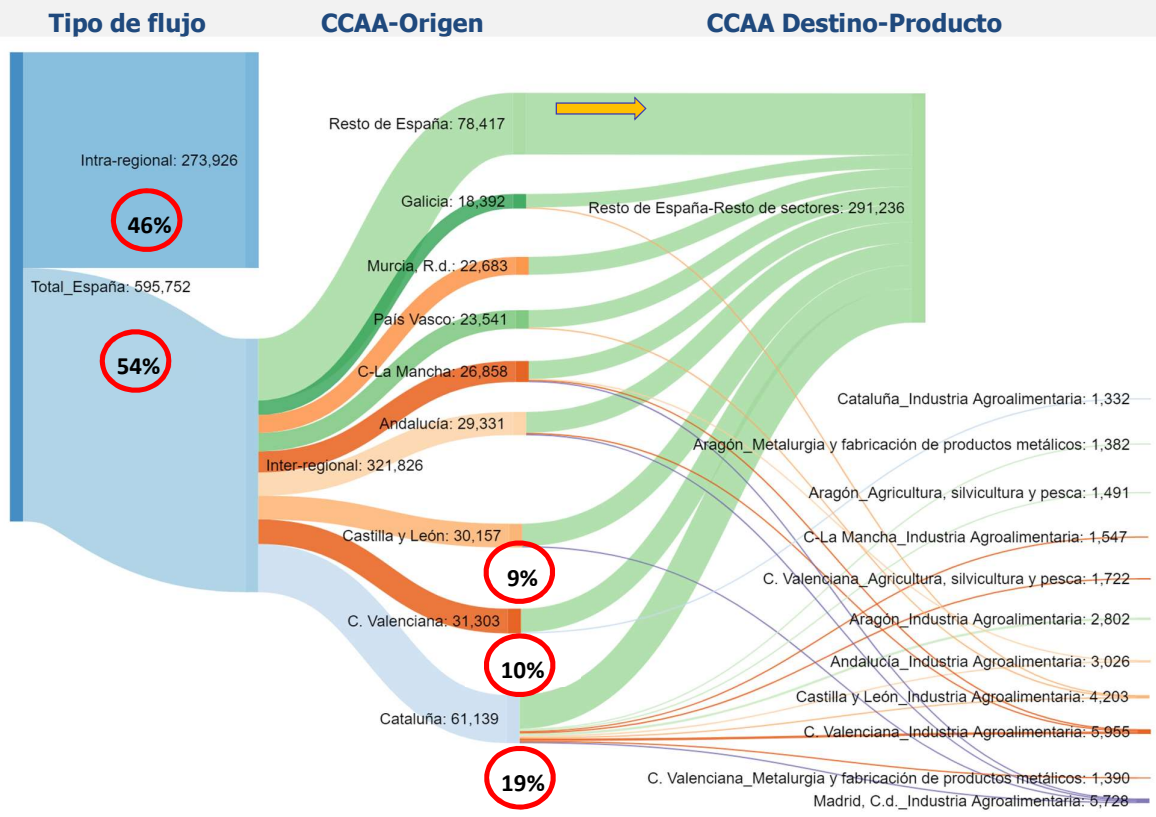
Tipo de flujo

CCAA-Origen

CCAA Destino-Producto

Intra-regional: 273,926

46%

Total_España: 595,752

54%

Resto de España: 78,417

Galicia: 18,392

Murcia, R.d.: 22,683

País Vasco: 23,541

C-La Mancha: 26,858

Andalucía: 29,331

Inter-regional: 321,826

Castilla y León: 30,157

9%

C. Valenciana: 31,303

10%

Cataluña: 61,139

19%

Resto de España-Resto de sectores: 291,236

Cataluña_Industria Agroalimentaria: 1,332

Aragón_Metalurgia y fabricación de productos metálicos: 1,382

Aragón_Agricultura, silvicultura y pesca: 1,491

C-La Mancha_Industria Agroalimentaria: 1,547

C. Valenciana_Agricultura, silvicultura y pesca: 1,722

Aragón_Industria Agroalimentaria: 2,802

Andalucía_Industria Agroalimentaria: 3,026

Castilla y León_Industria Agroalimentaria: 4,203

C. Valenciana_Industria Agroalimentaria: 5,955

C. Valenciana_Metalurgia y fabricación de productos metálicos: 1,390

Madrid, C.d._Industria Agroalimentaria: 5,728